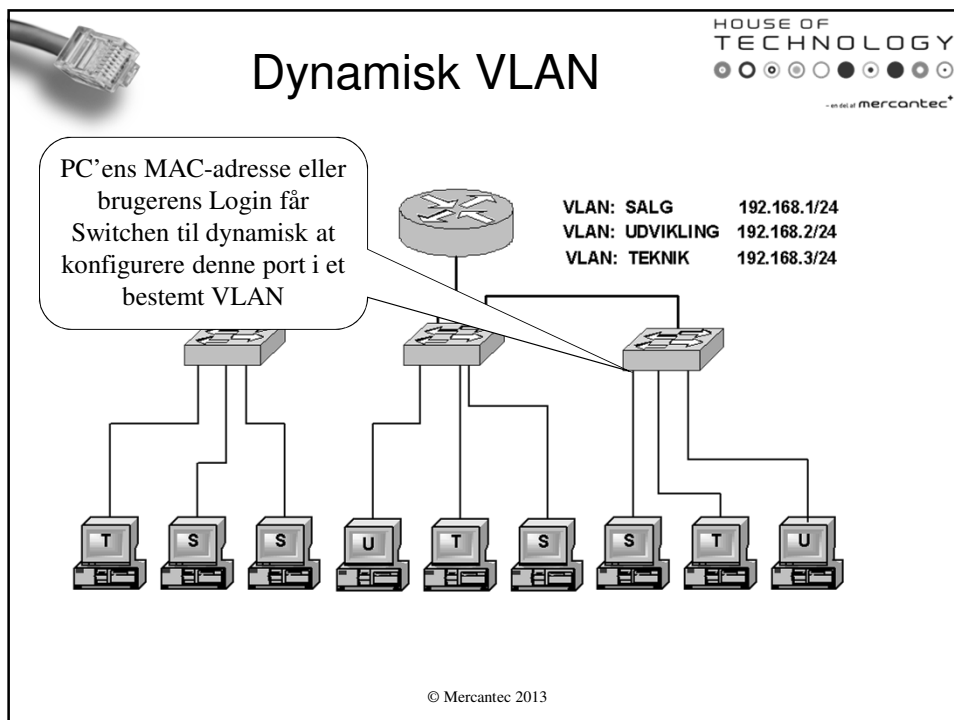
Dynamisk VLAN

HOUSE OF TECHNOLOGY

- en del af mercantec⁺

PC'ens MAC-adresse eller brugerens Login får Switchen til dynamisk at konfigurere denne port i et bestemt VLAN

VLAN: SALG 192.168.1/24
VLAN: UDVIKLING 192.168.2/24
VLAN: TEKNIK 192.168.3/24

T S S U T S S T U

© Mercantec 2013